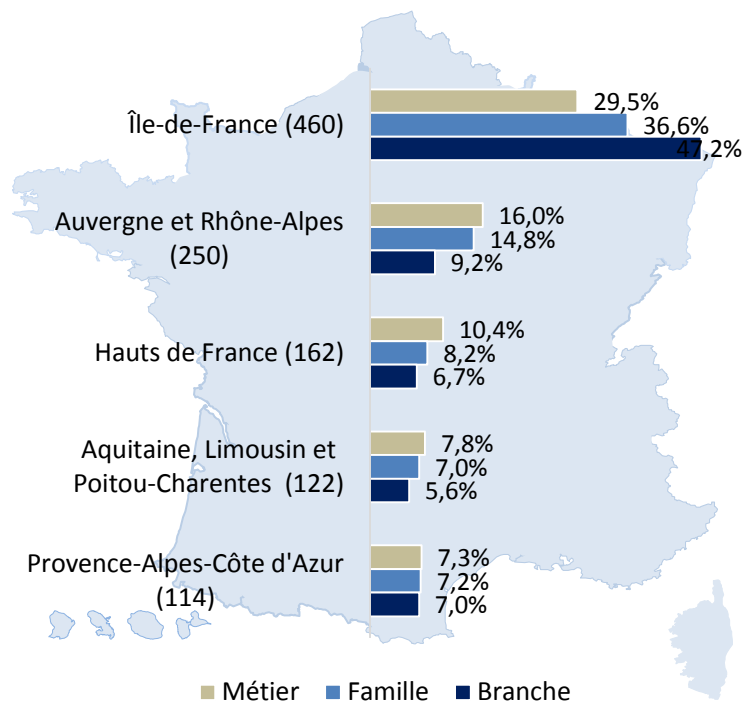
Île-de-France (460)
29,5%
36,6%
47,2%

Auvergne et Rhône-Alpes (250)
16,0%
14,8%
9,2%

Hauts de France (162)
10,4%
8,2%
6,7%

Aquitaine, Limousin et Poitou-Charentes (122)
7,8%
7,0%
5,6%

Provence-Alpes-Côte d'Azur (114)
7,3%
7,2%
7,0%

Métier Famille Branche